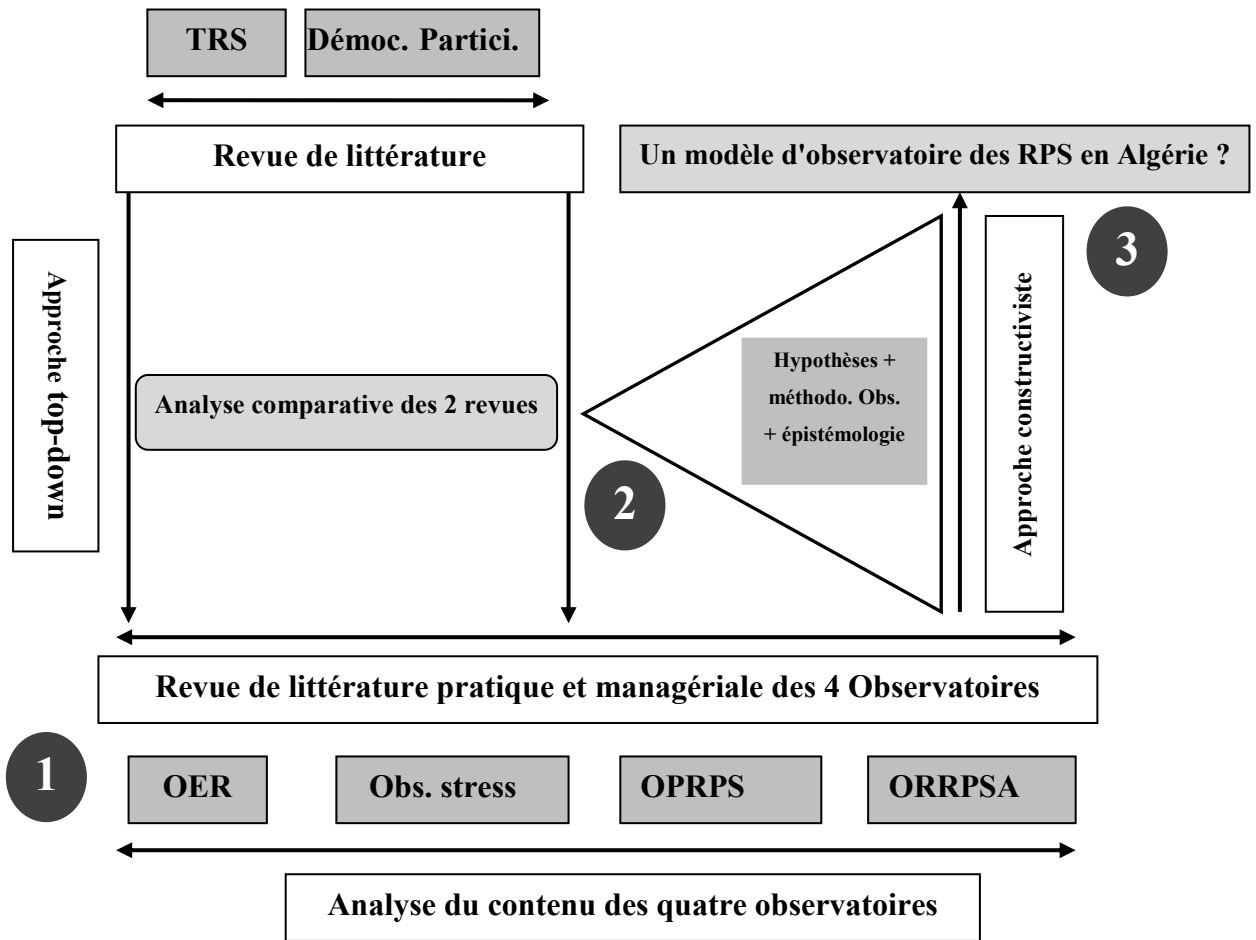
TRS

Démoc. Partici.

Revue de littérature

Un modèle d'observatoire des RPS en Algérie ?

Approche top-down

3

Approche constructiviste

Hypothèses + méthodo. Obs. + épistémologie

Analyse comparative des 2 revues

2

Revue de littérature pratique et managériale des 4 Observatoires

1

OER

Obs. stress

OPRPS

ORRPSA

Analyse du contenu des quatre observatoires